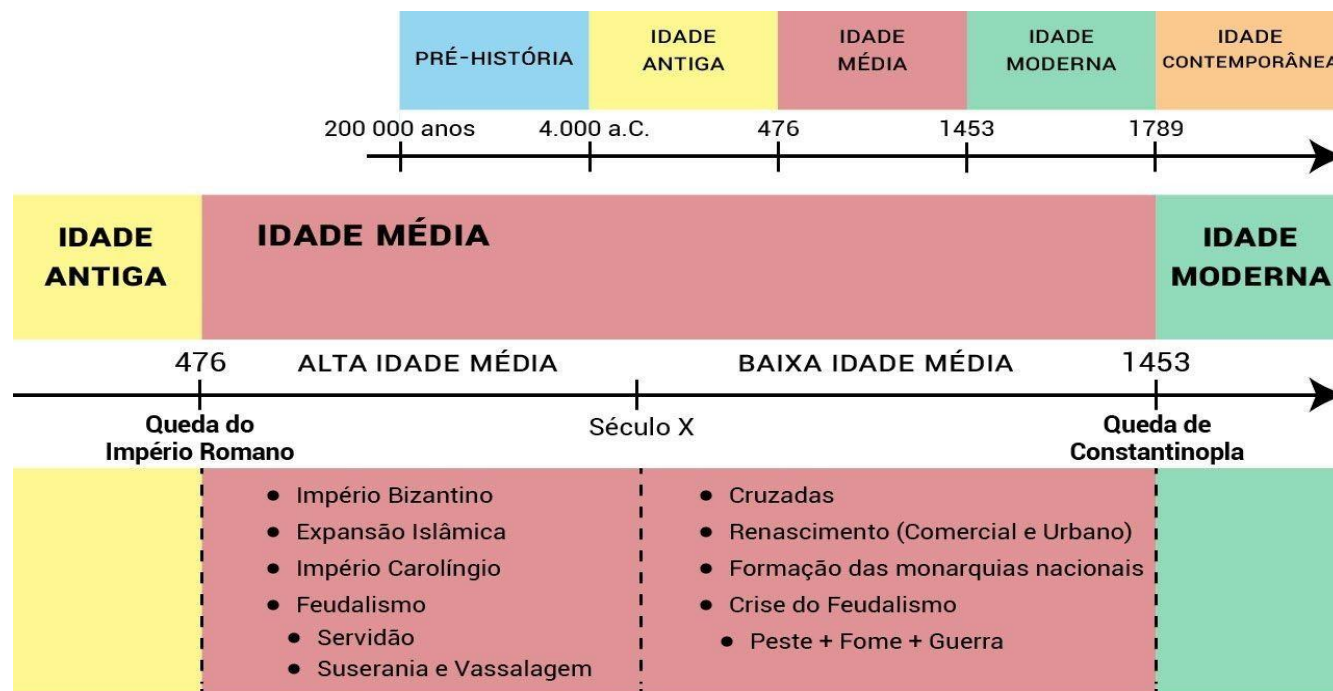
PRÉ-HISTÓRIA | IDADE ANTIGA | IDADE MÉDIA | IDADE MODERNA | IDADE CONTEMPORÂNEA

200 000 anos  4.000 a.C.  476  1453  1789

IDADE ANTIGA

IDADE MÉDIA

IDADE MODERNA

476  ALTA IDADE MÉDIA  BAIXA IDADE MÉDIA  1453

Queda do Império Romano

Século X

Queda de Constantinopla

• Império Bizantino
• Expansão Islâmica
• Império Carolíngio
• Feudalismo
  • Servidão
  • Suserania e Vassalagem

• Cruzadas
• Renascimento (Comercial e Urbano)
• Formação das monarquias nacionais
• Crise do Feudalismo
  • Peste + Fome + Guerra